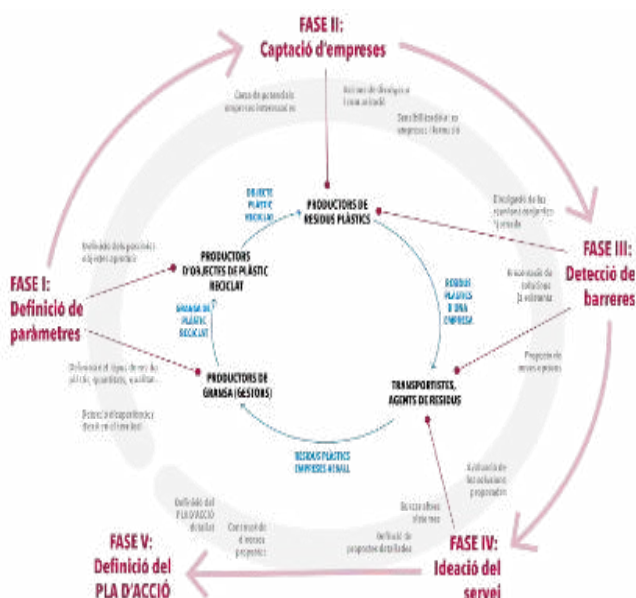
FASE II:
Captació d'empreses

FASE III:
Detecció de barreres

FASE IV:
Ideació del servei

FASE V:
Definició del PLA D'ACCIÓ

FASE I:
Definició de paràmetres

PRODUCTORS DE RESIDUS PLÀSTICS

TRANSPORTISTES, AGENTS DE RESIDUS

PRODUCTORS DE GRANSA (GESTORS)

PRODUCTORS D'OBJECTES DE PLÀSTIC RECICLAT

OBJECTE PLÀSTIC RECICLAT

RESIDUS PLÀSTICS D'UNA EMPRESA

RESIDUS PLÀSTICS EMPRESES A BALL

GRANSA DE PLÀSTIC RECICLAT

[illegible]

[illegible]

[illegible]

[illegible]

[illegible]

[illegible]

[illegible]

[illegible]

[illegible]

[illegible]

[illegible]

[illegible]

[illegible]

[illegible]